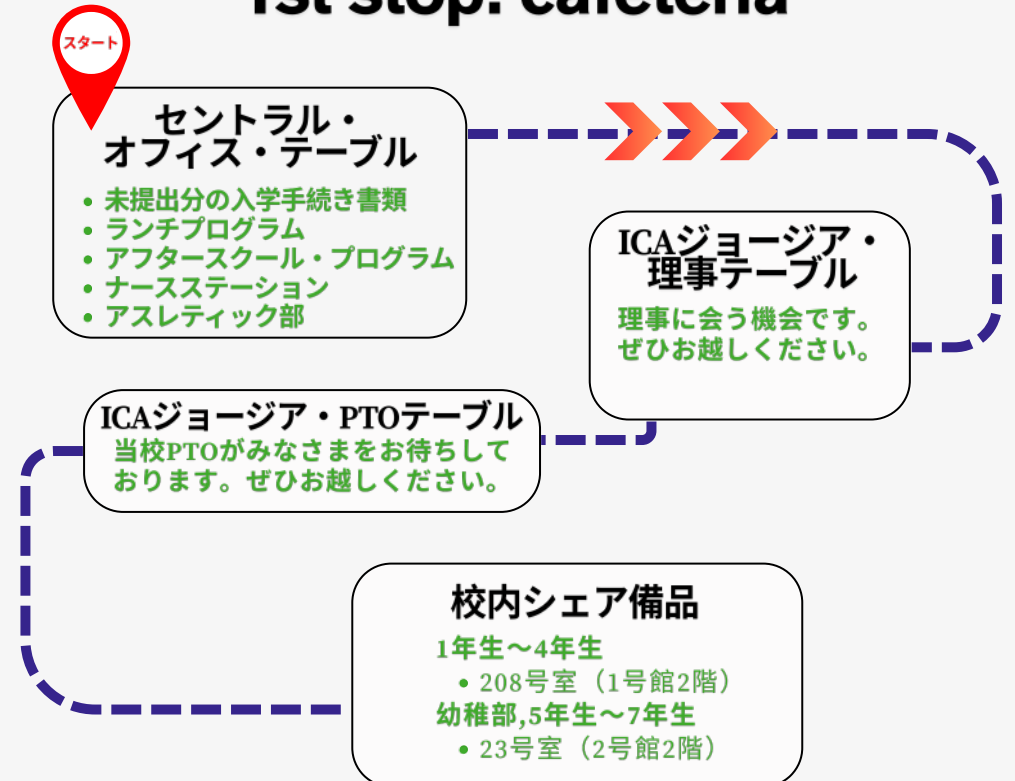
1st Stop: cafeteria

スタート

セントラル・
オフィス・テーブル

- 未提出分の入学手続き書類
- ランチプログラム
- アフタースクール・プログラム
- ナースステーション
- アスレティック部

ICAジョージア・
理事テーブル

理事に会う機会です。
ぜひお越しください。

ICAジョージア・PTOテーブル

当校PTOがみなさまをお待ちしております。ぜひお越しください。

校内シェア備品

1年生〜4年生
- 208号室（1号館2階）

幼稚部,5年生〜7年生
- 23号室（2号館2階）